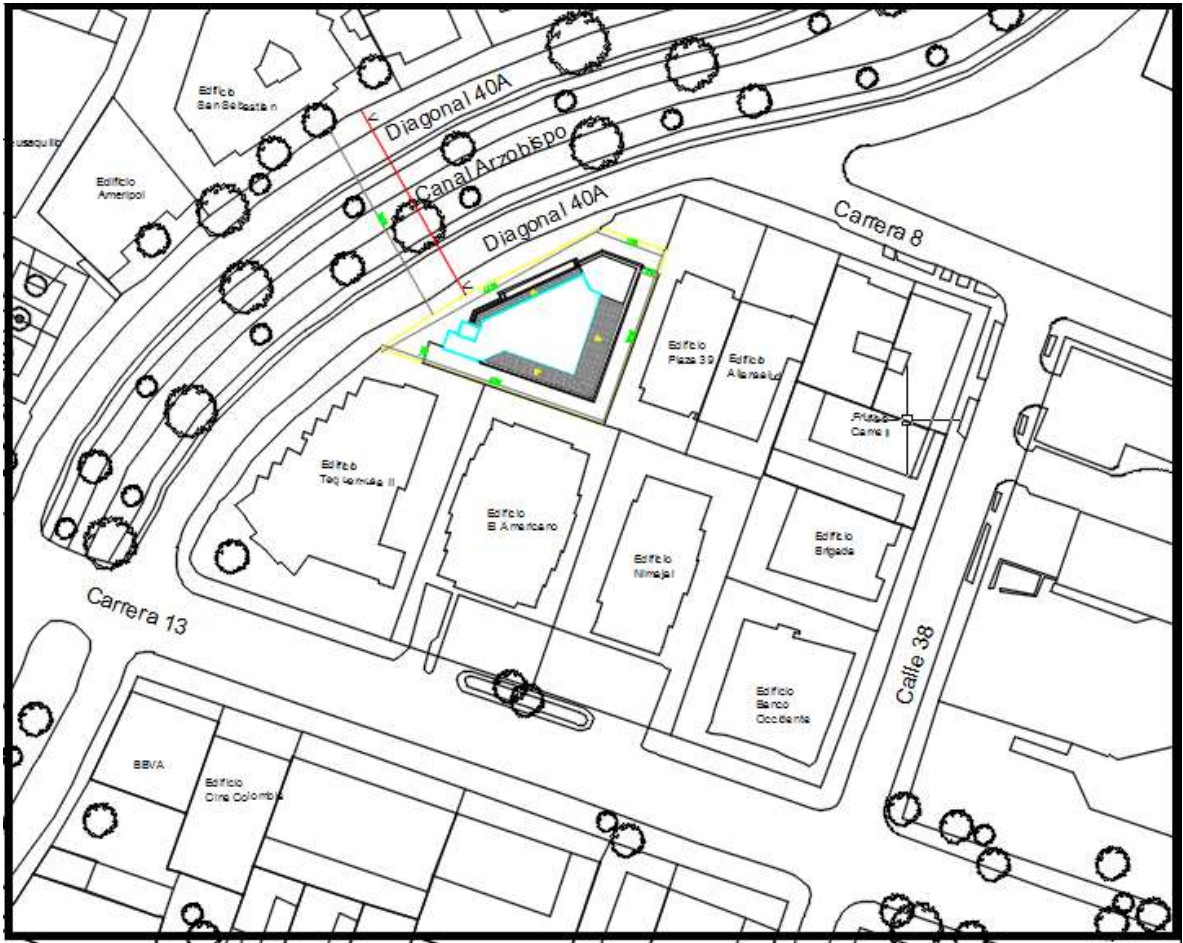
Edificio San Sebastian

Diagonal 40A

Canal Arzobispo

usaquillo

Edificio Ameripol

Diagonal 40A

Carrera 8

Edificio Plaza 39

Edificio Altamelud

Prusse Carrel

Edificio Teq Lemose II

Edificio El Americano

Edificio Nimajal

Edificio Brigada

Carrera 13

Calle 38

Edificio Banco Occidente

BBVA

Edificio Cine Colombia